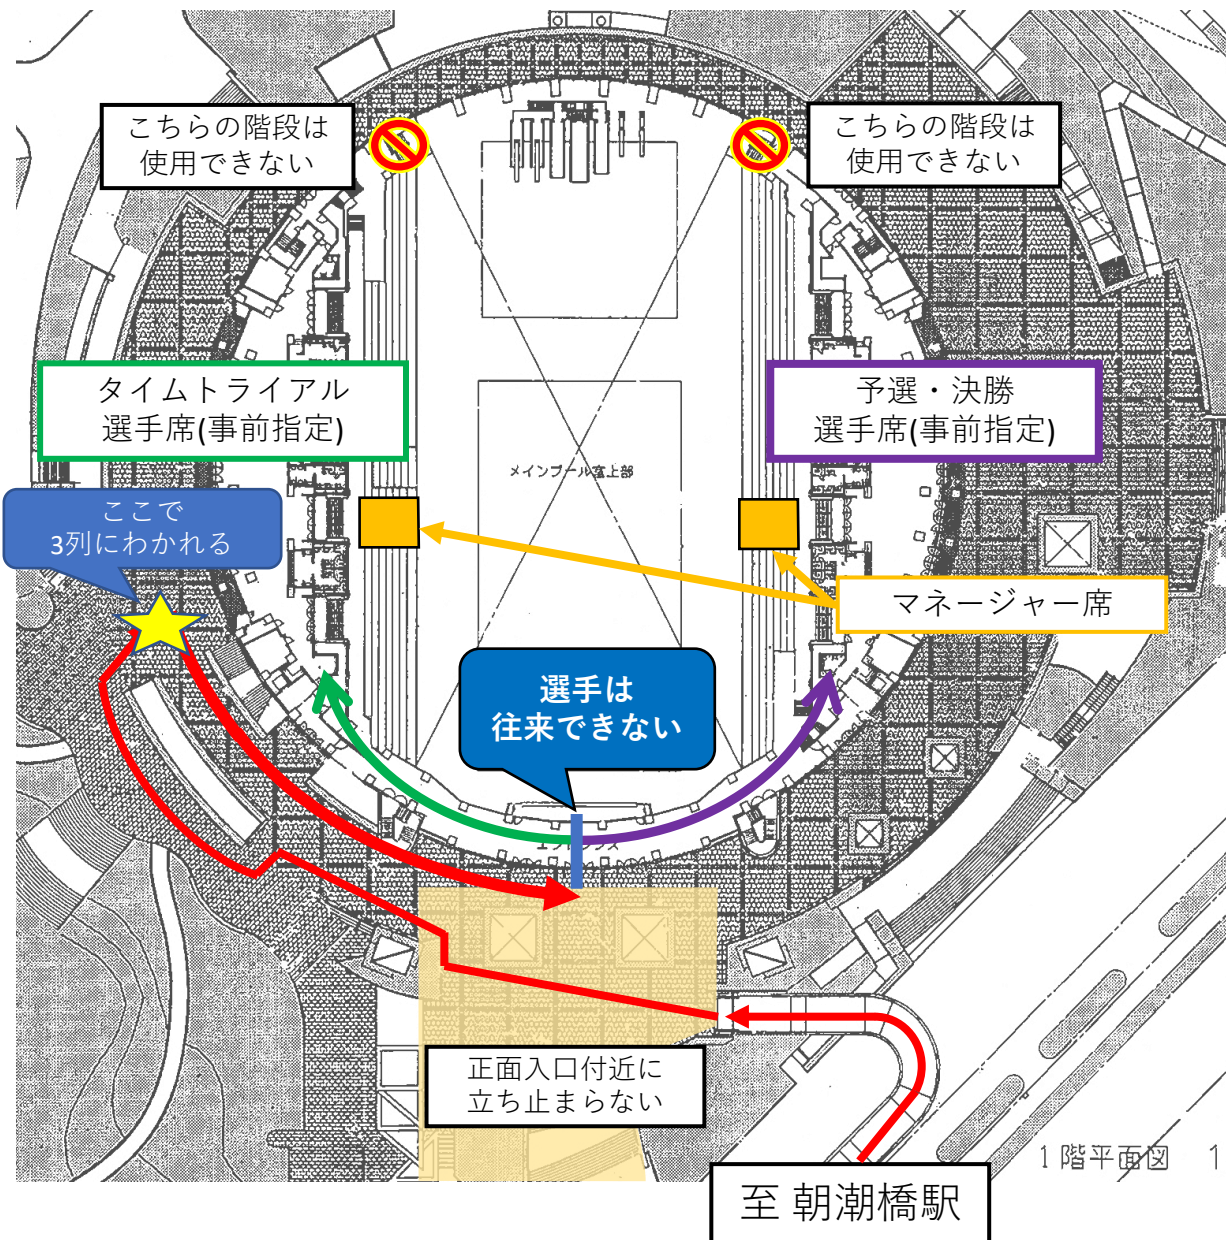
こちらの階段は使用できない

こちらの階段は使用できない

タイムトライアル
選手席(事前指定)

予選・決勝
選手席(事前指定)

メインプール直上部

ここで
3列にわかれる

マネージャー席

選手は
往来できない

エントランス

正面入口付近に
立ち止まらない

1階平面図 1

至 朝潮橋駅